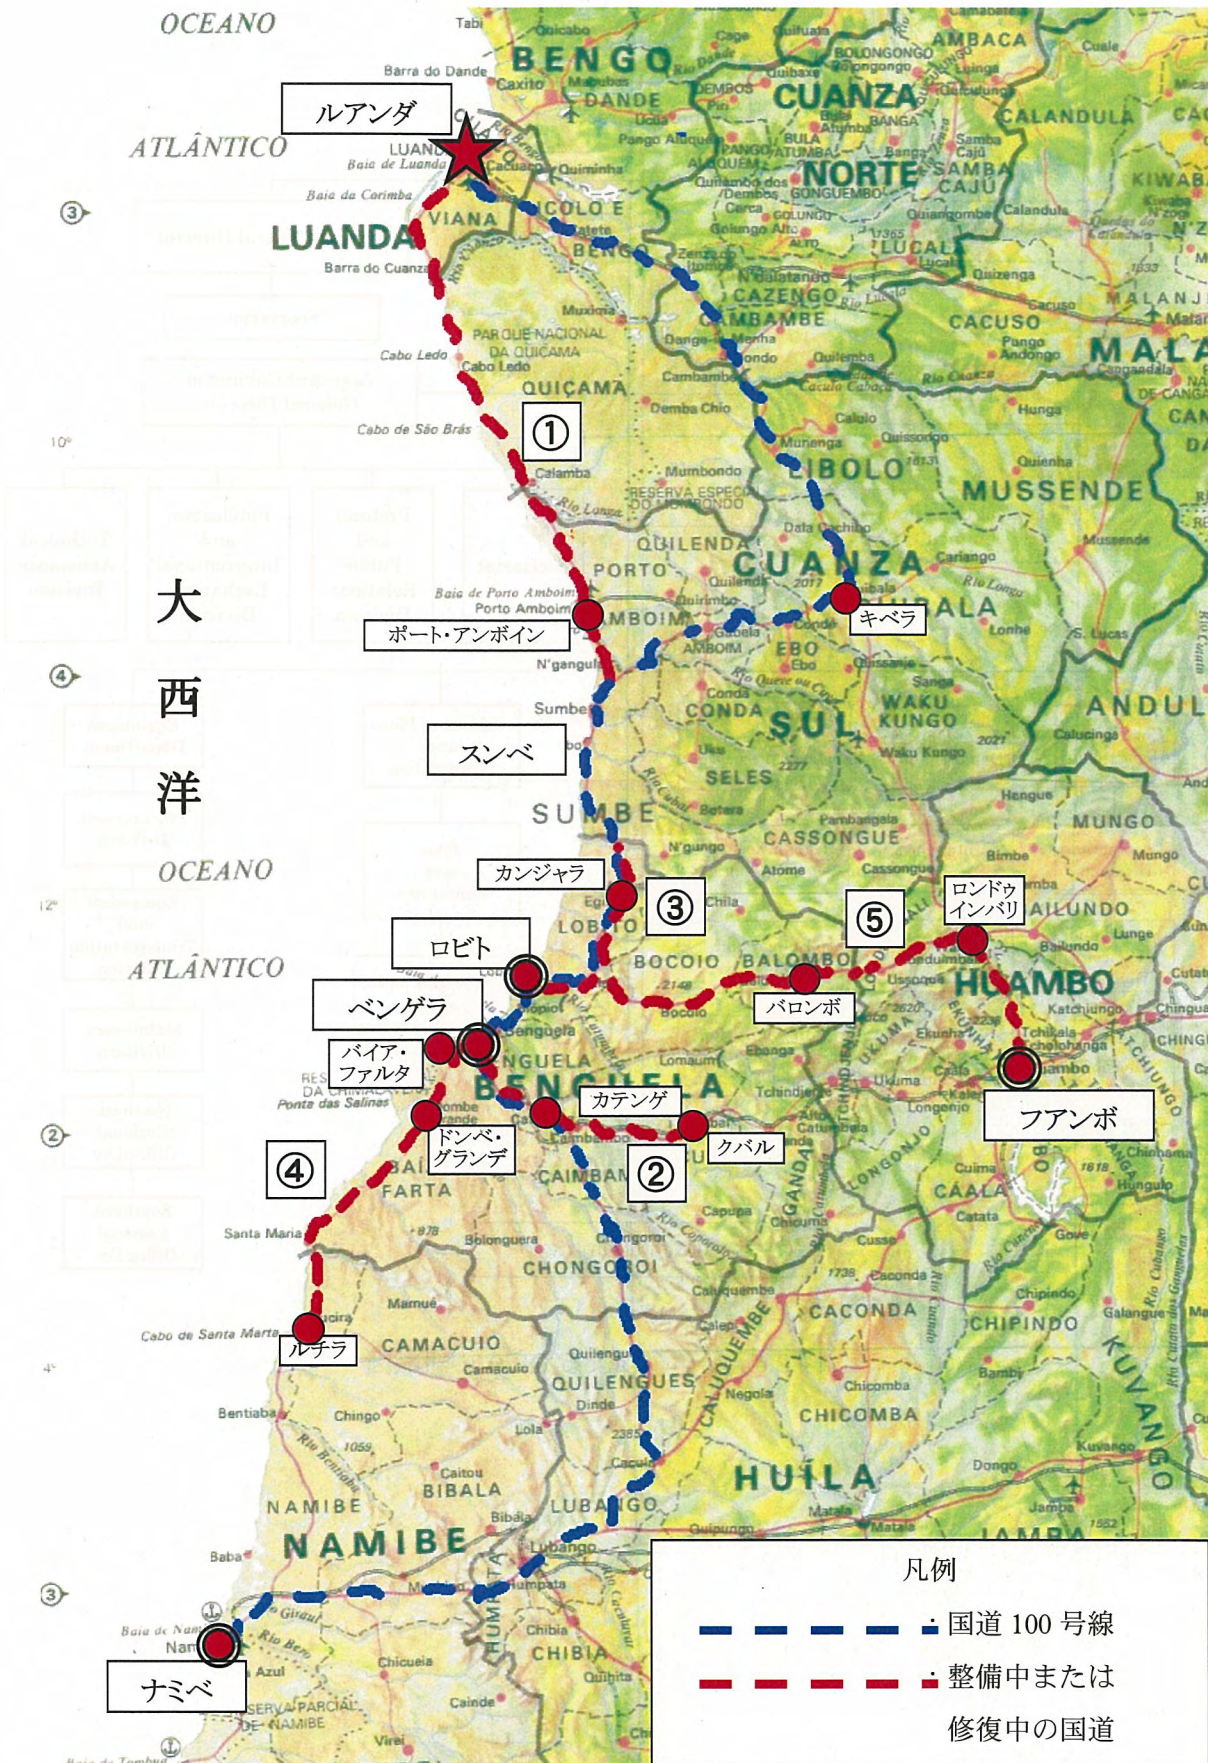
OCEANO

ATLÂNTICO

大
西
洋

OCEANO

ATLÂNTICO

ルアンダ

LUANDA

BENGO

DANDE

CUANZA NORTE

AMBACA

CALANDULA

ICOLO E BENGO

VIANA

LUCALA

CAZENGO

CAMBAMBE

CACUSO

MALANJE

QUIÇAMA

PARQUE NACIONAL DA QUIÇAMA

LIBOLO

MUSSENDE

QUILENDA

PORTO AMBOIM

CUANZA SUL

EBO

CONDA

WAKU KUNGO

SELES

ANDULO

SUMBE

CASSONGUE

MUNGO

LOBITO

BOCOIO

BALOMBO

HUAMBO

BENGUELA

BAÍA FARTA

CAIMBAMBO

CHONGOROI

CAMACUIO

QUILENGUES

CACONDA

CHICOMBA

CHIPINDO

CAÁLA

HUÍLA

BIBALA

LUBANGO

NAMIBE

HUMPATA

CHIBIA

KUVANGO

①

②

③

④

⑤

ポート・アンボイン

キベラ

スンベ

カンジャラ

ロビト

ロンドゥインバリ

ベンゲラ

バロンボ

バイア・ファルタ

カテンゲ

フアンボ

ドンベ・グランデ

クバル

ルチラ

ナミベ

Barra do Dande

Baía de Luanda

Baía da Corimba

Barra do Cuanza

Cabo Ledo

Cabo de São Brás

Baía de Porto Amboim

Porto Amboim

N'gangula

Sumbe

Calamba

Santa Maria

Cabo de Santa Marta

Bentiaba

Baba

10°

12°

14°

凡例

国道 100 号線

整備中または修復中の国道